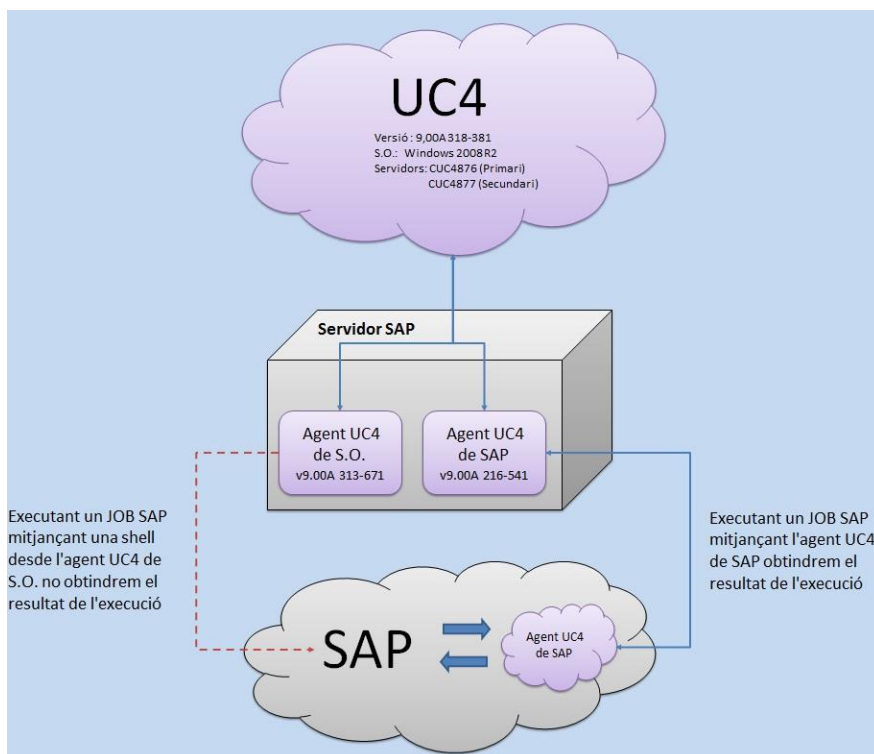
UC4
Versió : 9,00A 318-381
S.O.: Windows 2008 R2
Servidors: CUC4876 (Primari)
CUC4877 (Secundari)

Servidor SAP

Agent UC4 de S.O.
v9.00A 313-671

Agent UC4 de SAP
v9.00A 216-541

Executant un JOB SAP mitjançant una shell desde l'agent UC4 de S.O. no obtindrem el resultat de l'execució

Executant un JOB SAP mitjançant l'agent UC4 de SAP obtindrem el resultat de l'execució

SAP

Agent UC4 de SAP